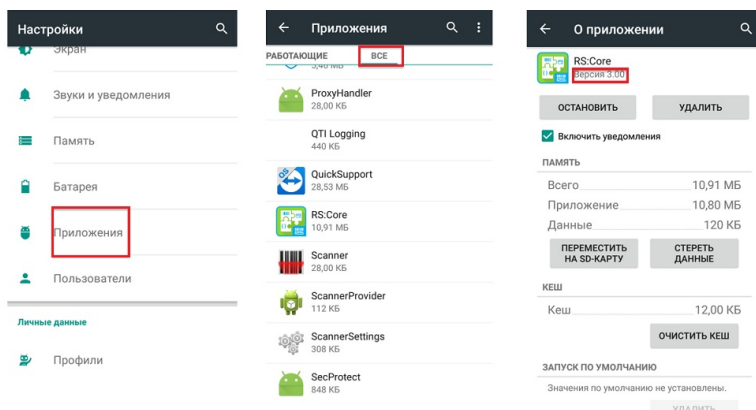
Настройки

Экран

Звуки и уведомления

Память

Батарея

Приложения

Пользователи

Личные данные

Профили

Приложения

РАБОТАЮЩИЕ ВСЕ

3,46 МБ

ProxyHandler
28,00 КБ

QTI Logging
440 КБ

QuickSupport
28,53 МБ

RS:Core
28,00 КБ

Scanner
28,00 КБ

ScannerProvider
112 КБ

ScannerSettings
308 КБ

SecProtect
28,00 КБ

О приложении

RS:Core
Версия 3.00

ОСТАНОВИТЬ УДАЛИТЬ

Включить уведомления

ПАМЯТЬ

| Всего | 10,91 МБ |
|---|---|
| Приложение | 10,80 МБ |
| Данные | 120 КБ |

ПЕРЕМЕСТИТЬ НА SD-КАРТУ

СТЕРЕТЬ ДАННЫЕ

КЕШ

Кеш 12,00 КБ

ОЧИСТИТЬ КЕШ

ЗАПУСК ПО УМОЛЧАНИЮ

Значения по умолчанию не установлены.

УДАЛИТЬ